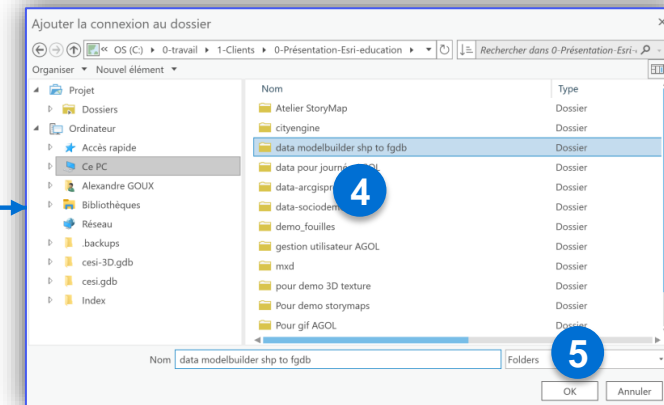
Ajouter la connexion au dossier

« OS (C:) › 0-travail › 1-Clients › 0-Présentation-Esri-education ›

Rechercher dans 0-Présentation-Esri-...

Organiser ▾ Nouvel élément ▾

Projet
Dossiers
Ordinateur
Accès rapide
Ce PC
Alexandre GOUX
Bibliothèques
Réseau
.backups
cesi-3D.gdb
cesi.gdb
Index

| Nom | Type |
|---|---|
| Atelier StoryMap | Dossier |
| cityengine | Dossier |
| data modelbuilder shp to fgdb | Dossier |
| data pour journ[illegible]OL | Dossier |
| data-arcgispr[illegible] | Dossier |
| data-sociodem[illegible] | Dossier |
| demo_fouilles | Dossier |
| gestion utilisateur AGOL | Dossier |
| mxd | Dossier |
| pour demo 3D texture | Dossier |
| Pour demo storymaps | Dossier |
| Pour gif AGOL | Dossier |

4

Nom data modelbuilder shp to fgdb

Folders

5

OK

Annuler